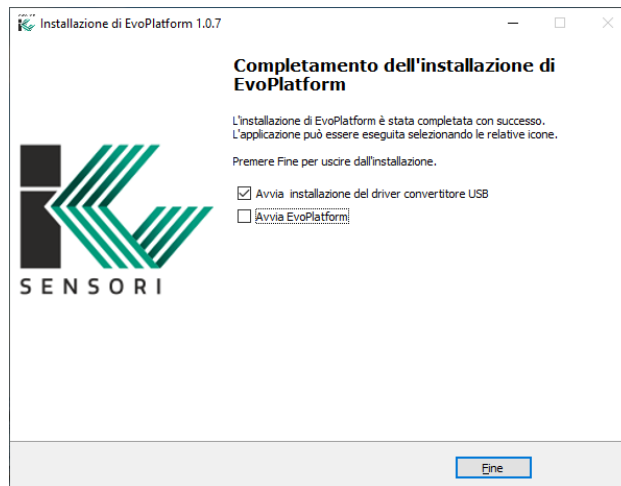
Installazione di EvoPlatform 1.0.7

Completamento dell'installazione di EvoPlatform

L'installazione di EvoPlatform è stata completata con successo. L'applicazione può essere eseguita selezionando le relative icone.

Premere Fine per uscire dall'installazione.

☑ Avvia installazione del driver convertitore USB
☐ Avvia EvoPlatform

SENSORI

Fine